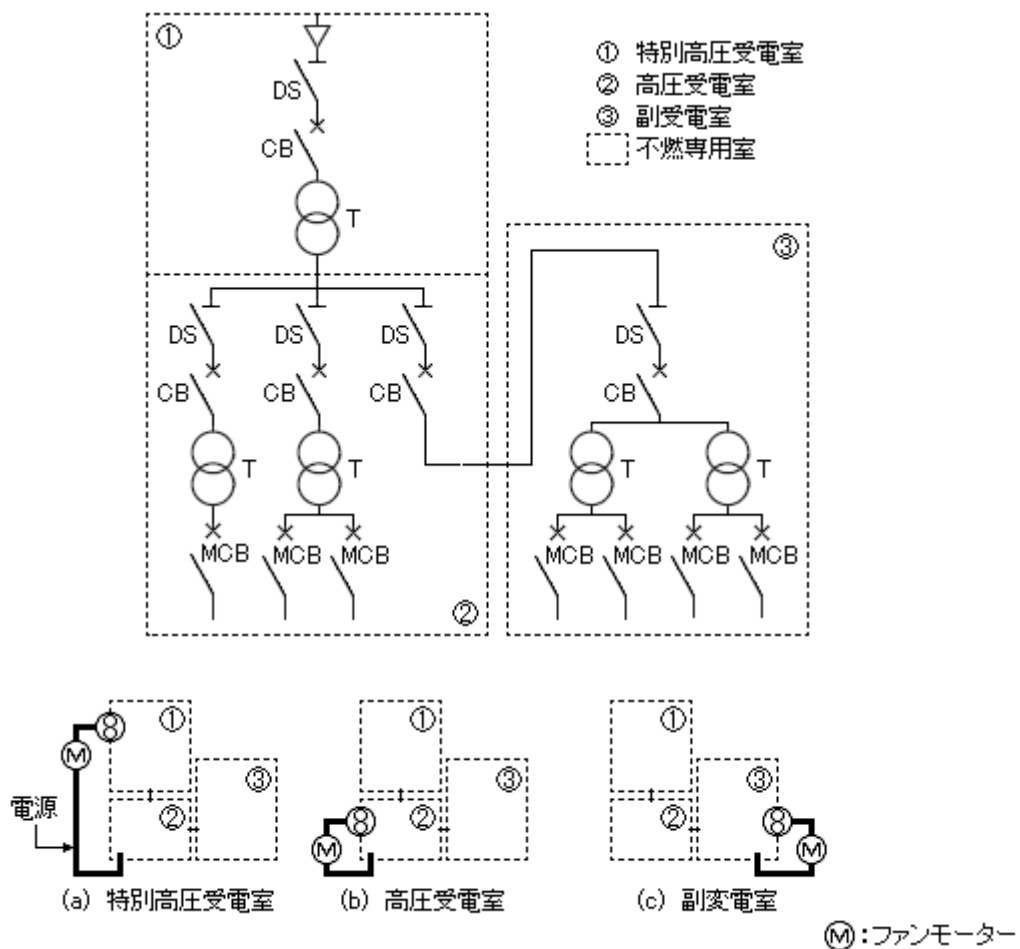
① 特別高圧受電室
② 高圧受電室
③ 副受電室
不燃専用室

①
DS
CB
T

②
DS DS DS
CB CB CB
T T
MCB MCB MCB

③
DS
CB
T T
MCB MCB MCB MCB

① ③ ②
電源
(a) 特別高圧受電室

① ③ ②
(b) 高圧受電室

① ③ ②
(c) 副変電室

Ⓜ:ファンモーター